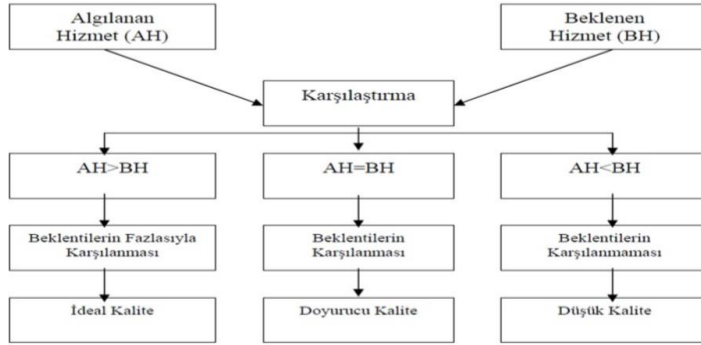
Algılanan Hizmet (AH)

Beklenen Hizmet (BH)

Karşılaştırma

AH>BH

AH=BH

AH<BH

Beklentilerin Fazlasıyla Karşılanması

Beklentilerin Karşılanması

Beklentilerin Karşılanmaması

İdeal Kalite

Doyurucu Kalite

Düşük Kalite